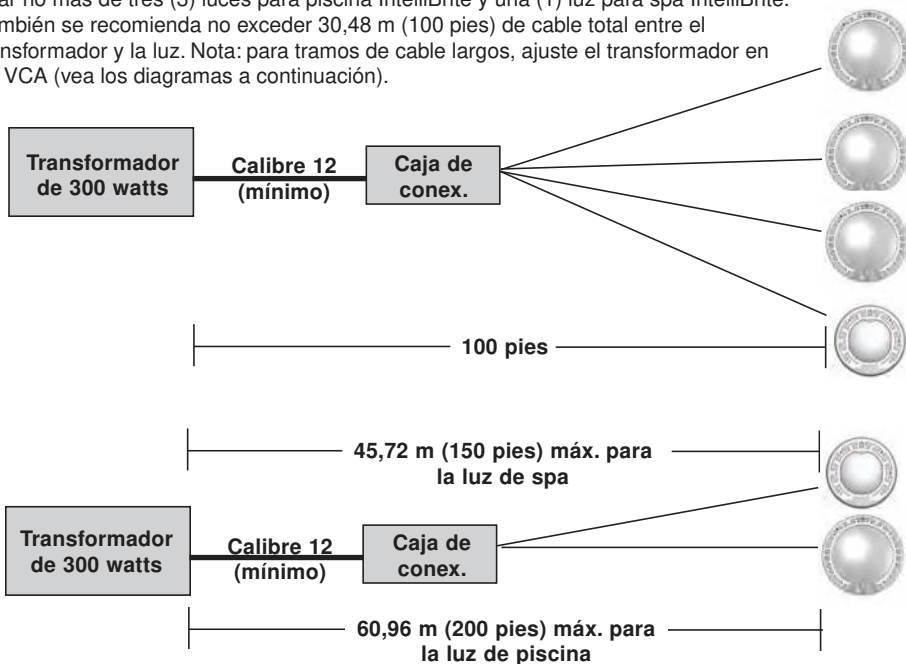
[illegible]ar no más de tres (3) luces para piscina IntelliBrite y una (1) luz para spa IntelliBrite. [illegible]mbién se recomienda no exceder 30,48 m (100 pies) de cable total entre el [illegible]nsformador y la luz. Nota: para tramos de cable largos, ajuste el transformador en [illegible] VCA (vea los diagramas a continuación).

Transformador de 300 watts

Calibre 12 (mínimo)

Caja de conex.

100 pies

45,72 m (150 pies) máx. para la luz de spa

Transformador de 300 watts

Calibre 12 (mínimo)

Caja de conex.

60,96 m (200 pies) máx. para la luz de piscina